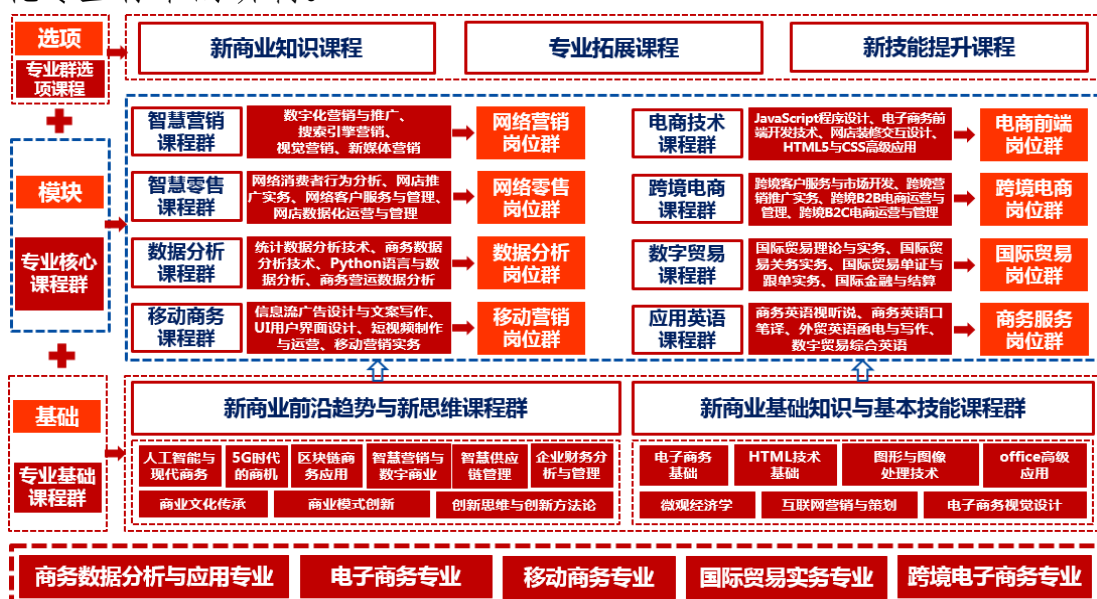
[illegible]

选项

专业群选项课程

新商业知识课程

专业拓展课程

新技能提升课程

模块

专业核心课程群

智慧营销课程群

数字化营销与推广、搜索引擎营销、视觉营销、新媒体营销

网络营销岗位群

智慧零售课程群

网络消费者行为分析、网店推广实务、网络客户服务与管理、网店数据化运营与管理

网络零售岗位群

数据分析课程群

统计数据分析技术、商务数据分析技术、Python语言与数据分析、商务营运数据分析

数据分析岗位群

移动商务课程群

信息流广告设计与文案写作、UI用户界面设计、短视频制作与运营、移动营销实务

移动营销岗位群

电商技术课程群

JavaScript程序设计、电子商务前端开发技术、网店装修交互设计、HTML5与CSS高级应用

电商前端岗位群

跨境电商课程群

跨境客户服务与市场开发、跨境营销推广实务、跨境B2B电商运营与管理、跨境B2C电商运营与管理

跨境电商岗位群

数字贸易课程群

国际贸易理论与实务、国际贸易关务实务、国际贸易单证与跟单实务、国际金融与结算

国际贸易岗位群

应用英语课程群

商务英语视听说、商务英语口笔译、外贸英语函电与写作、数字贸易综合英语

商务服务岗位群

基础

专业基础课程群

新商业前沿趋势与新思维课程群

人工智能与现代商务

5G时代的商机

区块链商务应用

智慧营销与数字商业

智慧供应链管理

企业财务分析与管理

商业文化传承

商业模式创新

创新思维与创新方法论

新商业基础知识与基本技能课程群

电子商务基础

HTML技术基础

图形与图像处理技术

office高级应用

微观经济学

互联网营销与策划

电子商务视觉设计

商务数据分析与应用专业

电子商务专业

移动商务专业

国际贸易实务专业

跨境电子商务专业